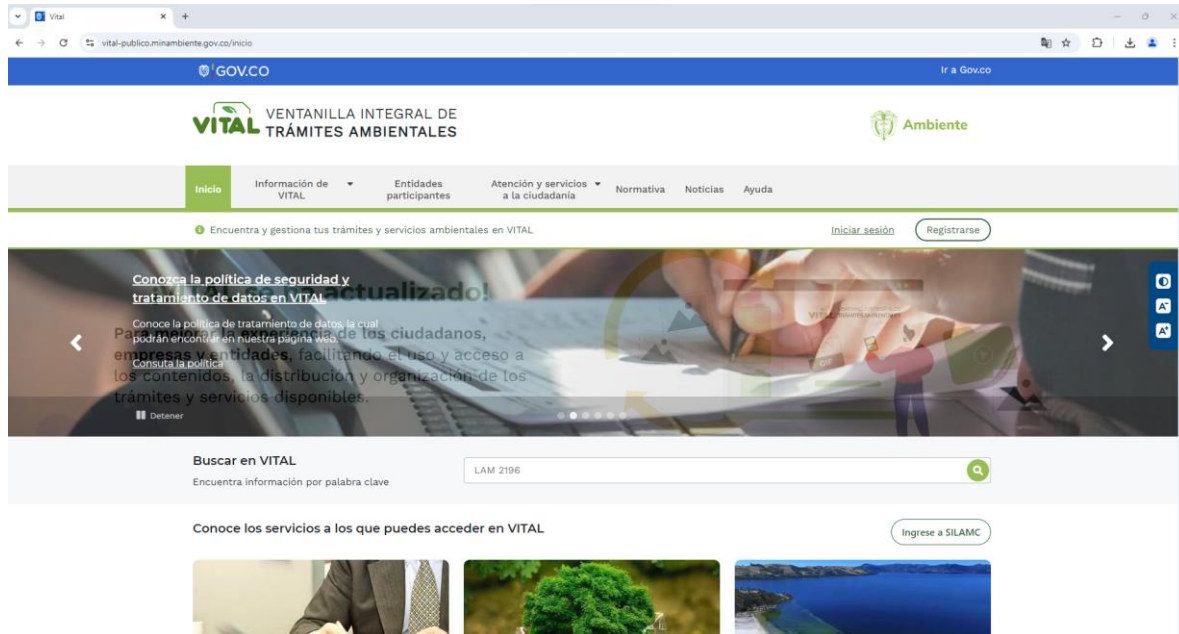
Vital
vital-publico.minambiente.gov.co/inicio

GOV.CO
Ir a Gov.co

VITAL VENTANILLA INTEGRAL DE TRÁMITES AMBIENTALES

Ambiente

Inicio
Información de VITAL
Entidades participantes
Atención y servicios a la ciudadanía
Normativa
Noticias
Ayuda

Encuentra y gestiona tus trámites y servicios ambientales en VITAL
Iniciar sesión
Registrarse

Conozca la política de seguridad y tratamiento de datos en VITAL
Conoce la política de tratamiento de datos, la cual podrán encontrar en nuestra pagina web.
Consulta la política

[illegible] actualizado!
Para mejorar la experiencia de los ciudadanos, empresas y entidades, facilitando el uso y acceso a los contenidos, la distribución y organización de los trámites y servicios disponibles.

Detener

Buscar en VITAL
Encuentra información por palabra clave
LAM 2196

Conoce los servicios a los que puedes acceder en VITAL
Ingrese a SILAMC